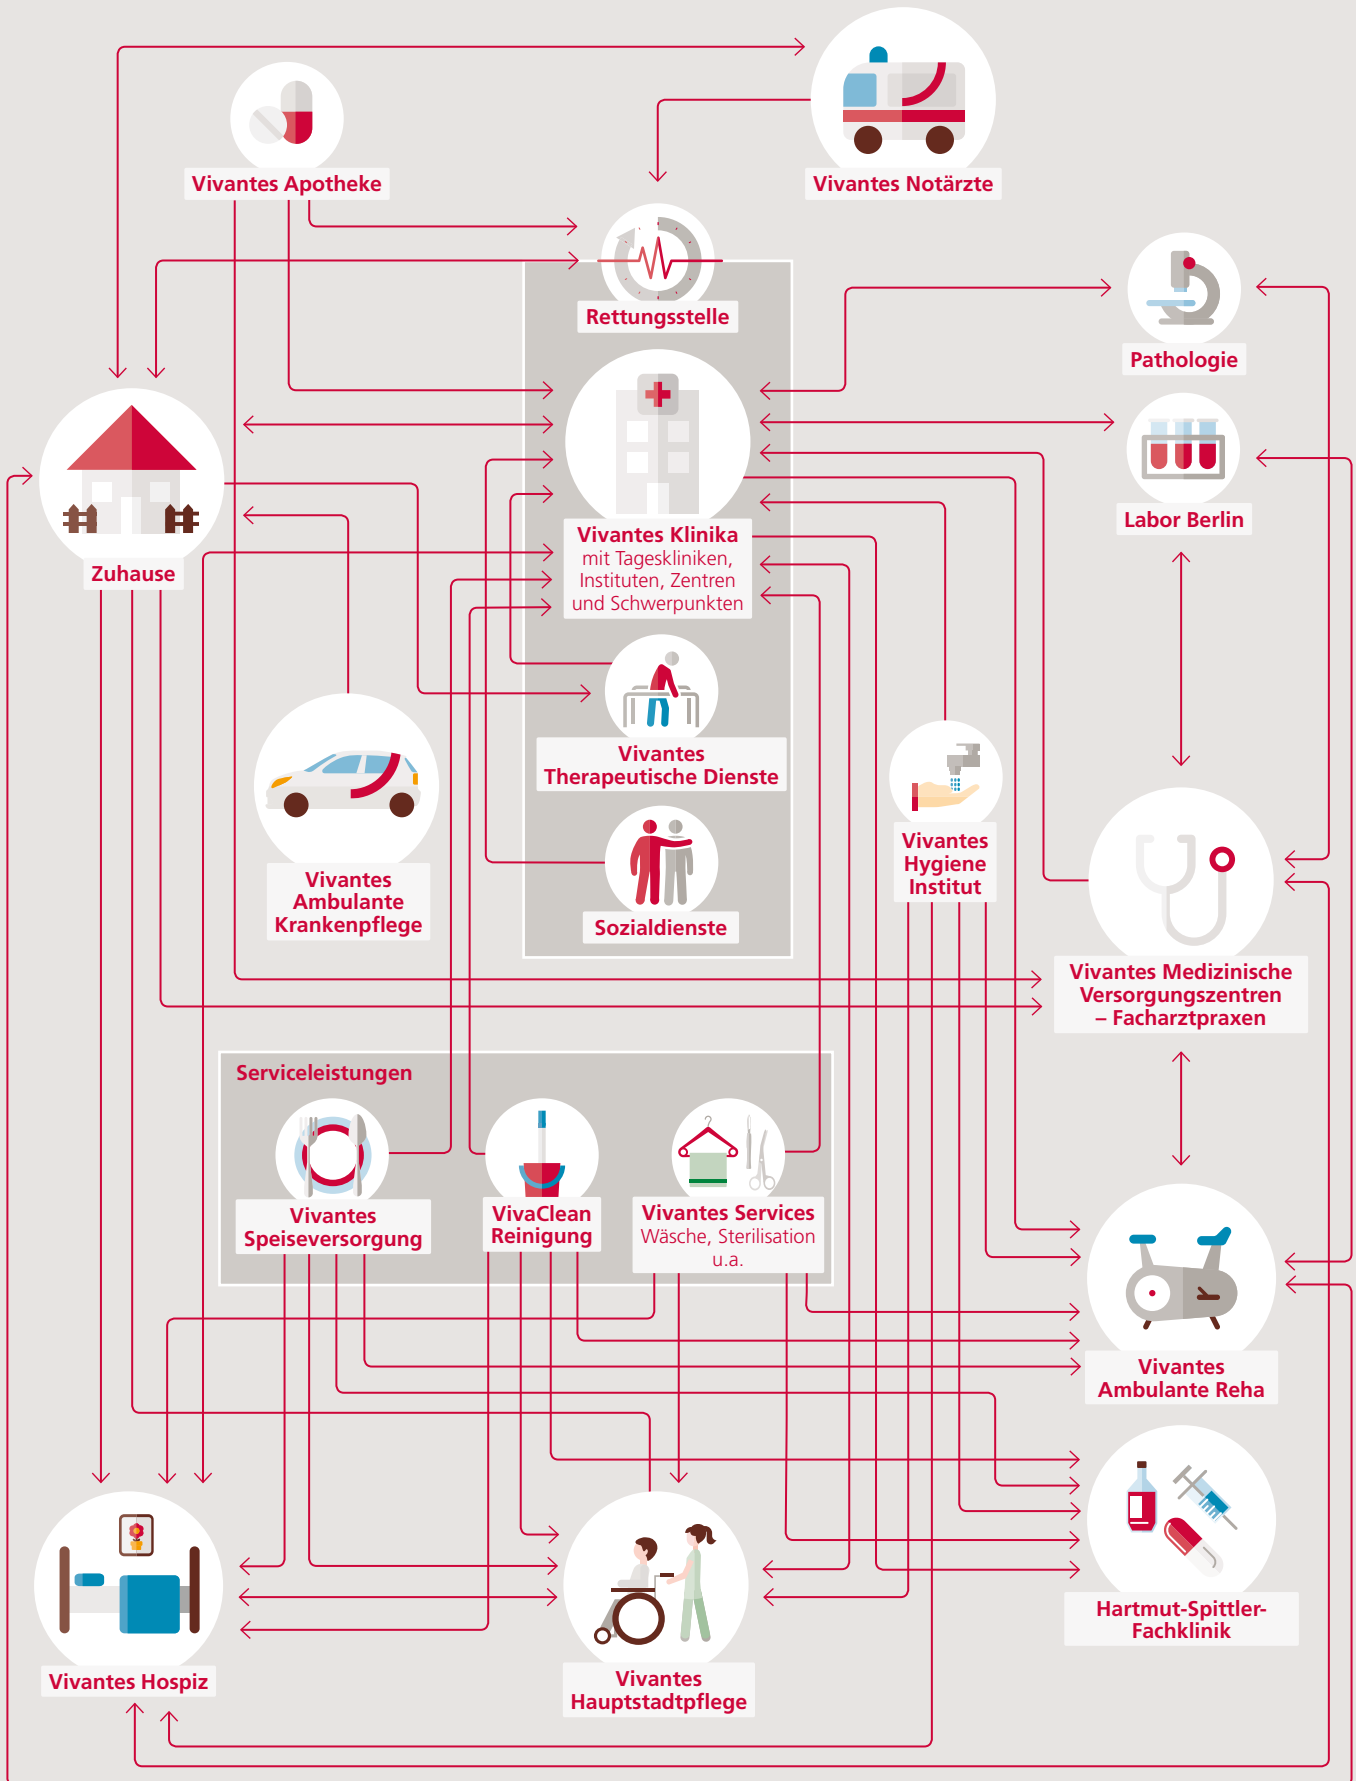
Vivantes Apotheke

Vivantes Notärzte

Rettungsstelle

Pathologie

Zuhause

Labor Berlin

Vivantes Klinika
mit Tageskliniken, Instituten, Zentren und Schwerpunkten

Vivantes Therapeutische Dienste

Vivantes Ambulante Krankenpflege

Vivantes Hygiene Institut

Sozialdienste

Vivantes Medizinische Versorgungszentren – Facharztpraxen

Serviceleistungen

Vivantes Speiseversorgung

VivaClean Reinigung

Vivantes Services
Wäsche, Sterilisation u.a.

Vivantes Ambulante Reha

Hartmut-Spittler-Fachklinik

Vivantes Hospiz

Vivantes Hauptstadtpflege